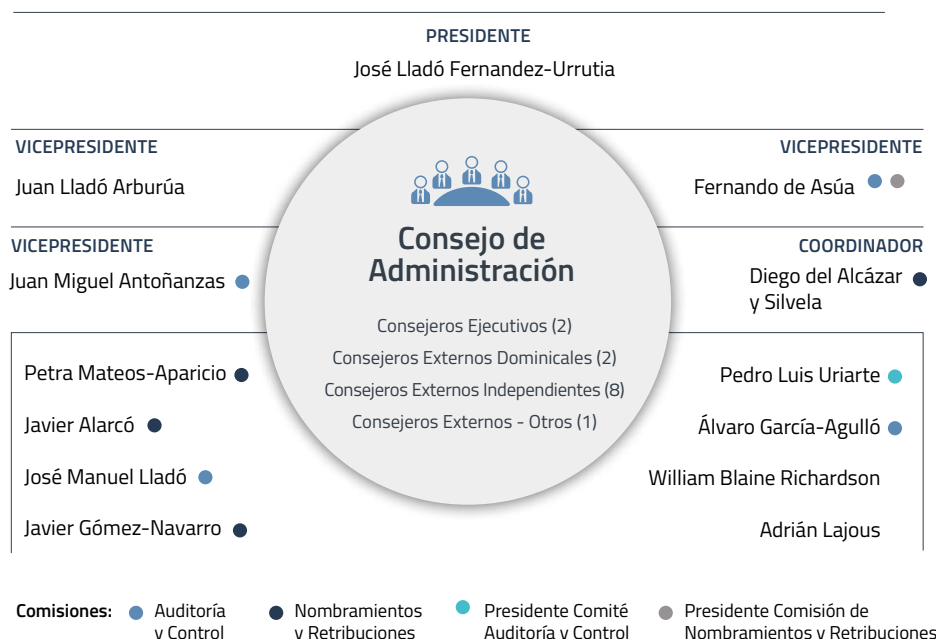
PRESIDENTE

José Lladó Fernandez-Urrutia

VICEPRESIDENTE

Juan Lladó Arburúa

VICEPRESIDENTE

Juan Miguel Antoñanzas

Consejo de Administración

Consejeros Ejecutivos (2)

Consejeros Externos Dominicales (2)

Consejeros Externos Independientes (8)

Consejeros Externos - Otros (1)

VICEPRESIDENTE

Fernando de Asúa

COORDINADOR

Diego del Alcázar y Silvela

Petra Mateos-Aparicio

Javier Alarcó

José Manuel Lladó

Javier Gómez-Navarro

Pedro Luis Uriarte

Álvaro García-Agulló

William Blaine Richardson

Adrián Lajous

Comisiones: Auditoría y Control | Nombramientos y Retribuciones | Presidente Comité Auditoría y Control | Presidente Comisión de Nombramientos y Retribuciones